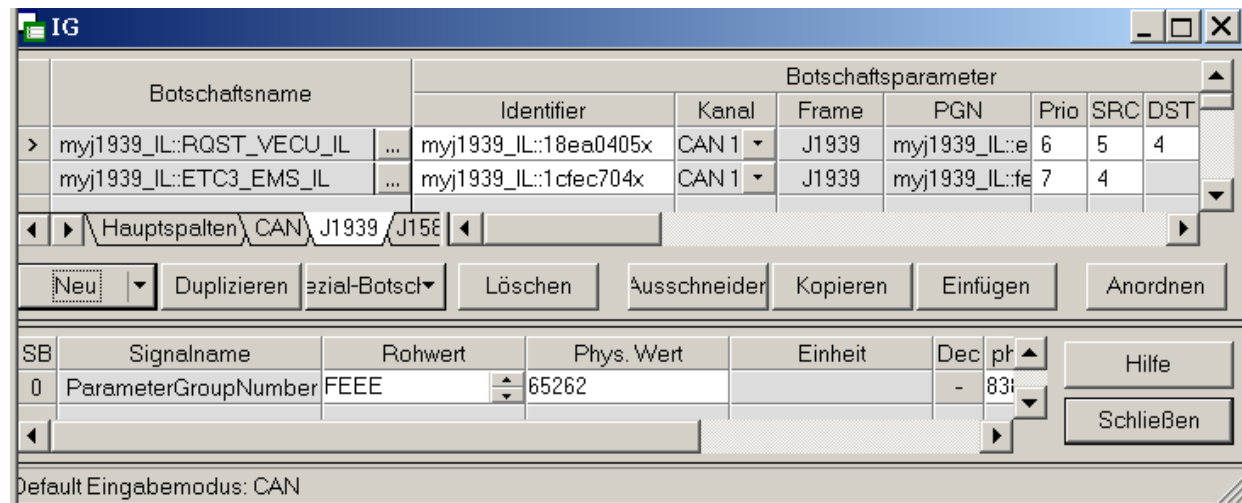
IG

| | Botschaftsname | | Identifier | Kanal | Frame | PGN | Prio | SRC | DST |
|---|---|---|---|---|---|---|---|---|---|
| > | myj1939_IL::RQST_VECU_IL | ... | myj1939_IL::18ea0405x | CAN 1 | J1939 | myj1939_IL::e | 6 | 5 | 4 |
| | myj1939_IL::ETC3_EMS_IL | ... | myj1939_IL::1cfec704x | CAN 1 | J1939 | myj1939_IL::fe | 7 | 4 | |

Botschaftsparameter

Hauptspalten CAN J1939 J158

Neu Duplizieren ezial-Botsch Löschen Ausschneider Kopieren Einfügen Anordnen

| SB | Signalname | Rohwert | Phys. Wert | Einheit | Dec | ph |
|---|---|---|---|---|---|---|
| 0 | ParameterGroupNumber | FEEE | 65262 | | - | 83 |

Hilfe

Schließen

Default Eingabemodus: CAN